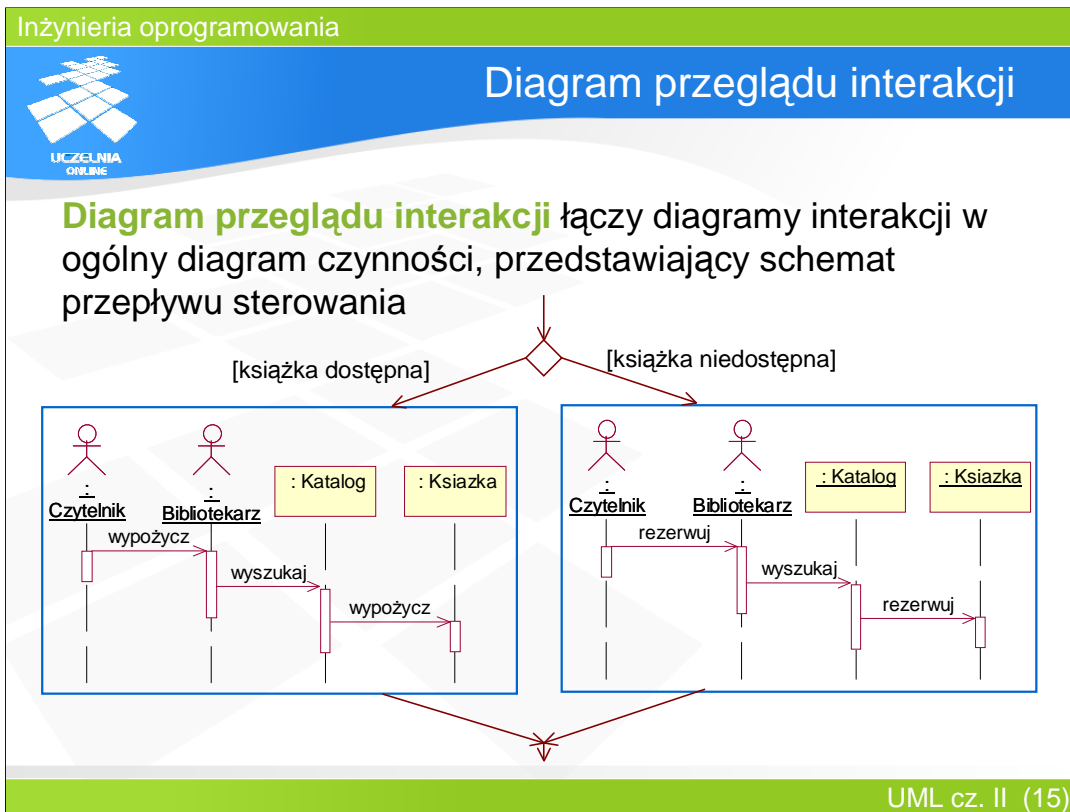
Inżynieria oprogramowania

UCZELNIA ONLINE

Diagram przeglądu interakcji

**Diagram przeglądu interakcji** łączy diagramy interakcji w ogólny diagram czynności, przedstawiający schemat przepływu sterowania

[książka dostępna]

[książka niedostępna]

: Czytelnik

: Bibliotekarz

: Katalog

: Ksiazka

wypożycz

wyszukaj

wypożycz

: Czytelnik

: Bibliotekarz

: Katalog

: Ksiazka

rezerwuj

wyszukaj

rezerwuj

UML cz. II (15)